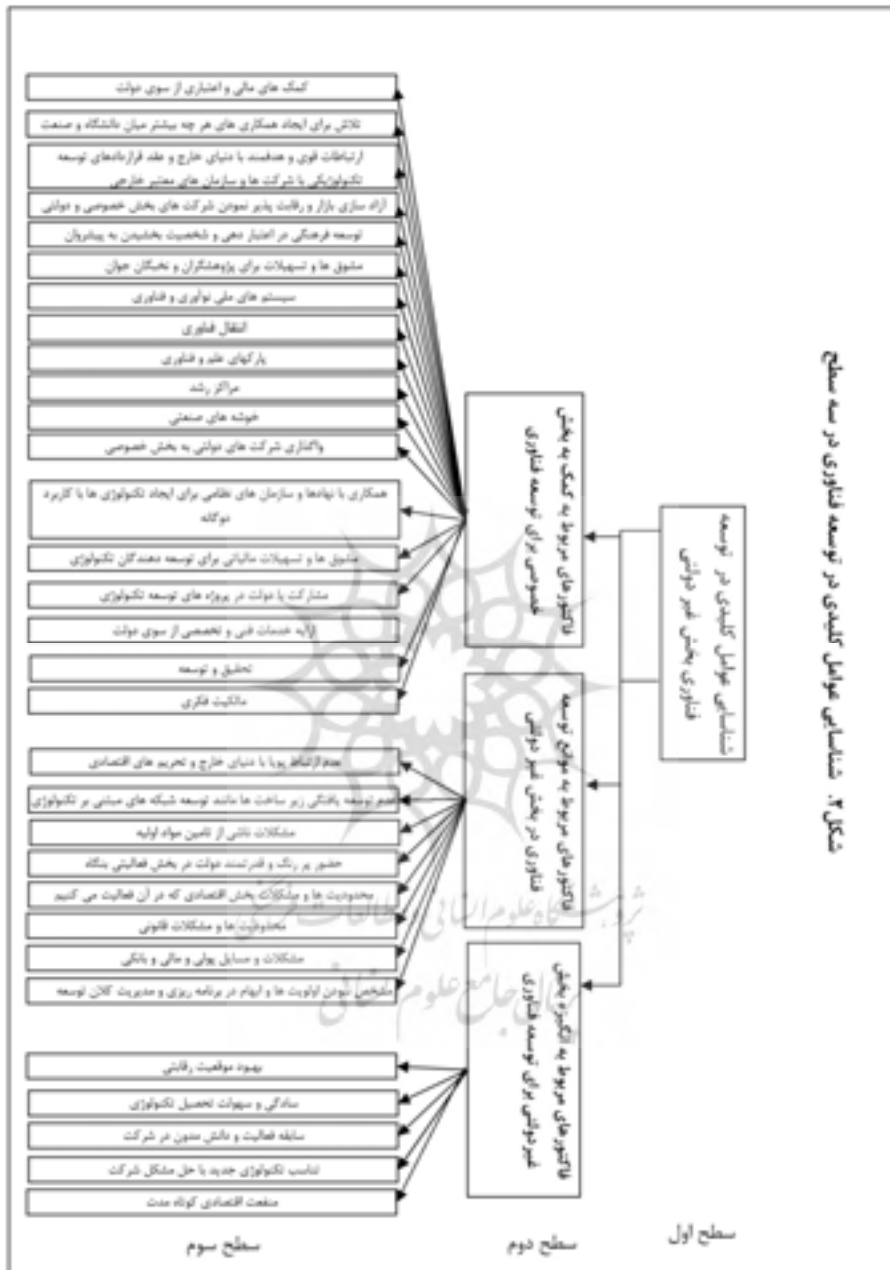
شکل ۲. شناسایی عوامل کلیدی در توسعه فناوری در سه سطح

شناسایی عوامل کلیدی در توسعه فناوری بخش غیر دولتی

فاکتورهای مربوط به کمک بخش خصوصی برای توسعه فناوری

فاکتورهای مربوط به موانع توسعه فناوری در بخش غیر دولتی

فاکتورهای مربوط به انگیزه بخش غیردولتی برای توسعه فناوری

کمک های مالی و اعتباری از سوی دولت

تلاش برای ایجاد همکاری های هر چه بیشتر میان دانشگاه و صنعت

ارتباطات قوی و هدفمند با دنیای خارج و عقد قراردادهای توسعه تکنولوژیکی با شرکت ها و سازمان های معتبر خارجی

آزاد سازی بازار و رقابت پذیر نمودن شرکت های بخش خصوصی و دولتی

توسعه فرهنگی در اعتبار دهی و شخصیت بخشیدن به پیشروان

مشوق ها و تسهیلات برای پژوهشگران و نخبگان جوان

سیستم های ملی نوآوری و فناوری

انتقال فناوری

پارکهای علم و فناوری

مراکز رشد

خوشه های صنعتی

واگذاری شرکت های دولتی به بخش خصوصی

همکاری با نهادها و سازمان های نظامی برای ایجاد تکنولوژی ها با کاربرد دوگانه

مشوق ها و تسهیلات مالیاتی برای توسعه دهندگان تکنولوژی

مشارکت با دولت در پروژه های توسعه تکنولوژی

ارائه خدمات فنی و تخصصی از سوی دولت

تحقیق و توسعه

مالکیت فکری

عدم ارتباط پویا با دنیای خارج و تحریم های اقتصادی

عدم توسعه یافتگی زیر ساخت ها مانند توسعه شبکه های مبتنی بر تکنولوژی

مشکلات ناشی از تامین مواد اولیه

حضور پر رنگ و قدرتمند دولت در بخش فعالیتی بنگاه

محدودیت ها و مشکلات بخش اقتصادی که در آن فعالیت می کنیم

محدودیت ها و مشکلات قانونی

مشکلات و مسایل پولی و مالی و بانکی

مشخص نبودن اولویت ها و ابهام در برنامه ریزی و مدیریت کلان توسعه

بهبود موقعیت رقابتی

سادگی و سهولت تحصیل تکنولوژی

سابقه فعالیت و دانش مدون در شرکت

تناسب تکنولوژی جدید با حل مشکل شرکت

منفعت اقتصادی کوتاه مدت

سطح سوم

سطح دوم

سطح اول

پژوهشگاه علوم انسانی و مطالعات فرهنگی
پرتال جامع علوم انسانی